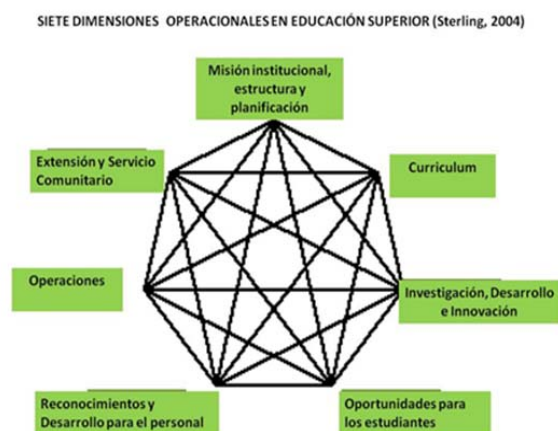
SIETE DIMENSIONES OPERACIONALES EN EDUCACIÓN SUPERIOR (Sterling, 2004)

Misión institucional, estructura y planificación

Extensión y Servicio Comunitario

Curriculum

Operaciones

Investigación, Desarrollo e Innovación

Reconocimientos y Desarrollo para el personal

Oportunidades para los estudiantes